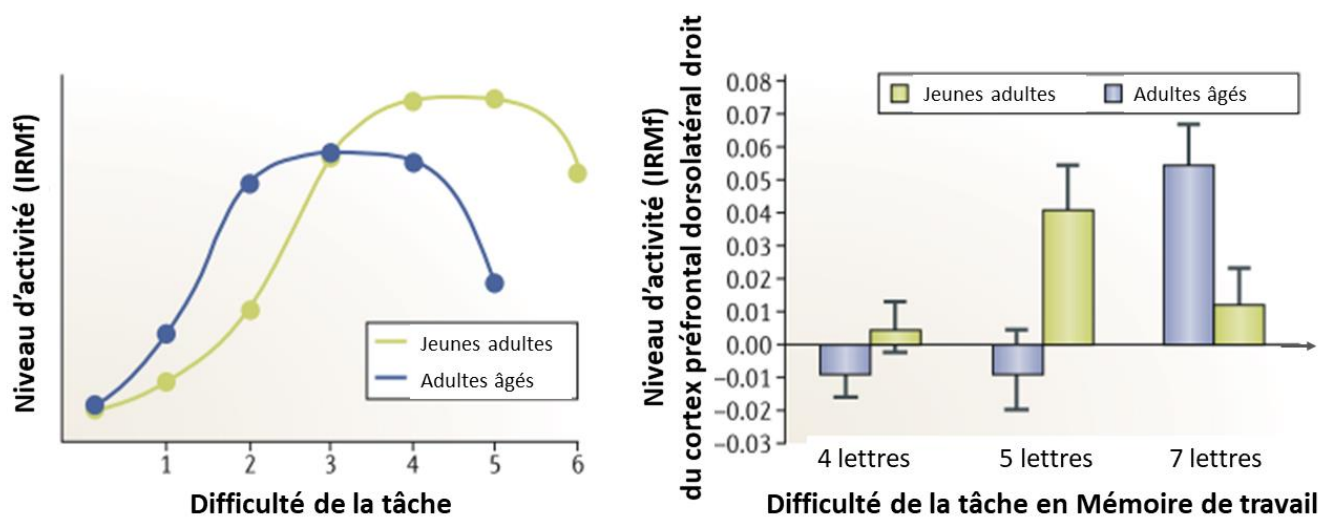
Niveau d'activité (IRMf)

Jeunes adultes
Adultes âgés

1 2 3 4 5 6

Difficulté de la tâche

Niveau d'activité (IRMf) du cortex préfrontal dorsolatéral droit

Jeunes adultes
Adultes âgés

0.08
0.07
0.06
0.05
0.04
0.03
0.02
0.01
0.00
-0.01
-0.02
-0.03

4 lettres
5 lettres
7 lettres

Difficulté de la tâche en Mémoire de travail